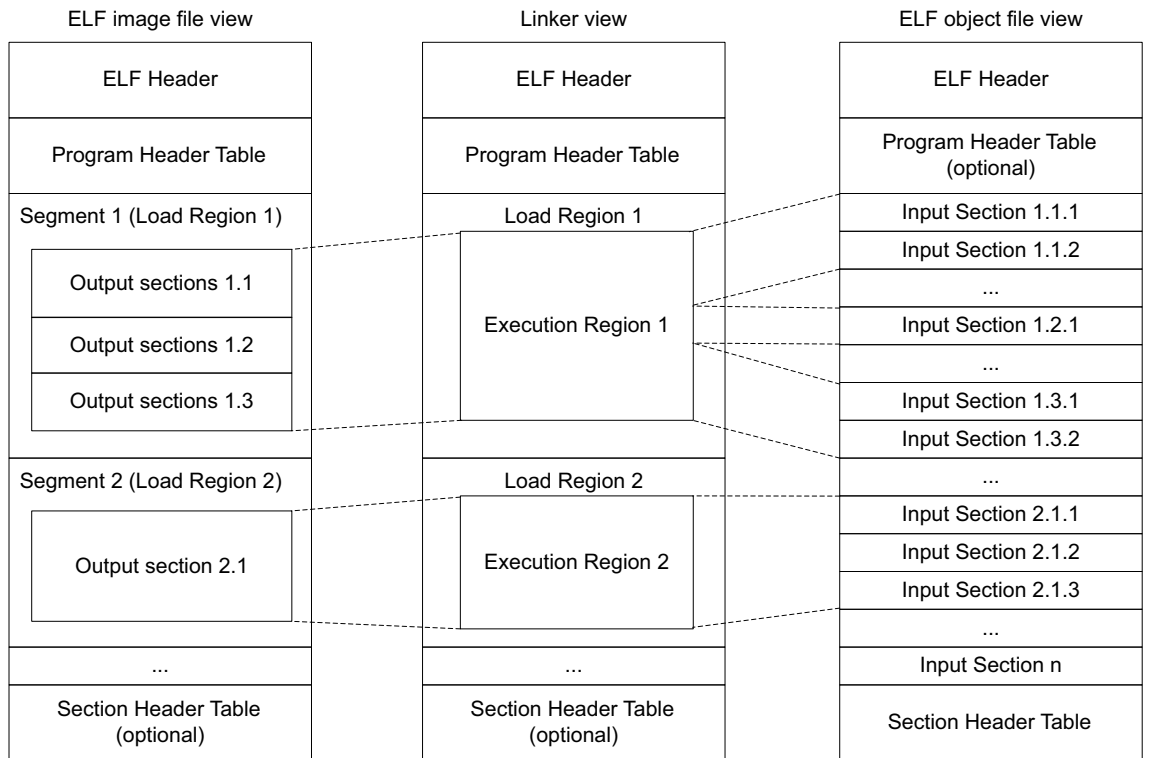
ELF image file view

ELF Header

Program Header Table

Segment 1 (Load Region 1)

Output sections 1.1

Output sections 1.2

Output sections 1.3

Segment 2 (Load Region 2)

Output section 2.1

...

Section Header Table (optional)

Linker view

ELF Header

Program Header Table

Load Region 1

Execution Region 1

Load Region 2

Execution Region 2

...

Section Header Table (optional)

ELF object file view

ELF Header

Program Header Table (optional)

Input Section 1.1.1

Input Section 1.1.2

...

Input Section 1.2.1

...

Input Section 1.3.1

Input Section 1.3.2

...

Input Section 2.1.1

Input Section 2.1.2

Input Section 2.1.3

...

Input Section n

Section Header Table